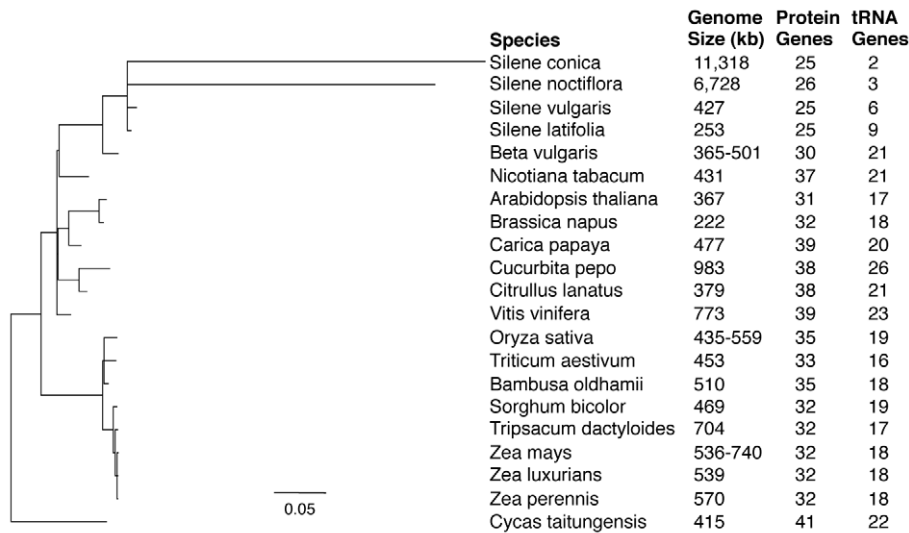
| Species | Genome Size (kb) | Protein Genes | tRNA Genes |
|---|---|---|---|
| Silene conica | 11,318 | 25 | 2 |
| Silene noctiflora | 6,728 | 26 | 3 |
| Silene vulgaris | 427 | 25 | 6 |
| Silene latifolia | 253 | 25 | 9 |
| Beta vulgaris | 365-501 | 30 | 21 |
| Nicotiana tabacum | 431 | 37 | 21 |
| Arabidopsis thaliana | 367 | 31 | 17 |
| Brassica napus | 222 | 32 | 18 |
| Carica papaya | 477 | 39 | 20 |
| Cucurbita pepo | 983 | 38 | 26 |
| Citrullus lanatus | 379 | 38 | 21 |
| Vitis vinifera | 773 | 39 | 23 |
| Oryza sativa | 435-559 | 35 | 19 |
| Triticum aestivum | 453 | 33 | 16 |
| Bambusa oldhamii | 510 | 35 | 18 |
| Sorghum bicolor | 469 | 32 | 19 |
| Tripsacum dactyloides | 704 | 32 | 17 |
| Zea mays | 536-740 | 32 | 18 |
| Zea luxurians | 539 | 32 | 18 |
| Zea perennis | 570 | 32 | 18 |
| Cycas taitungensis | 415 | 41 | 22 |

0.05